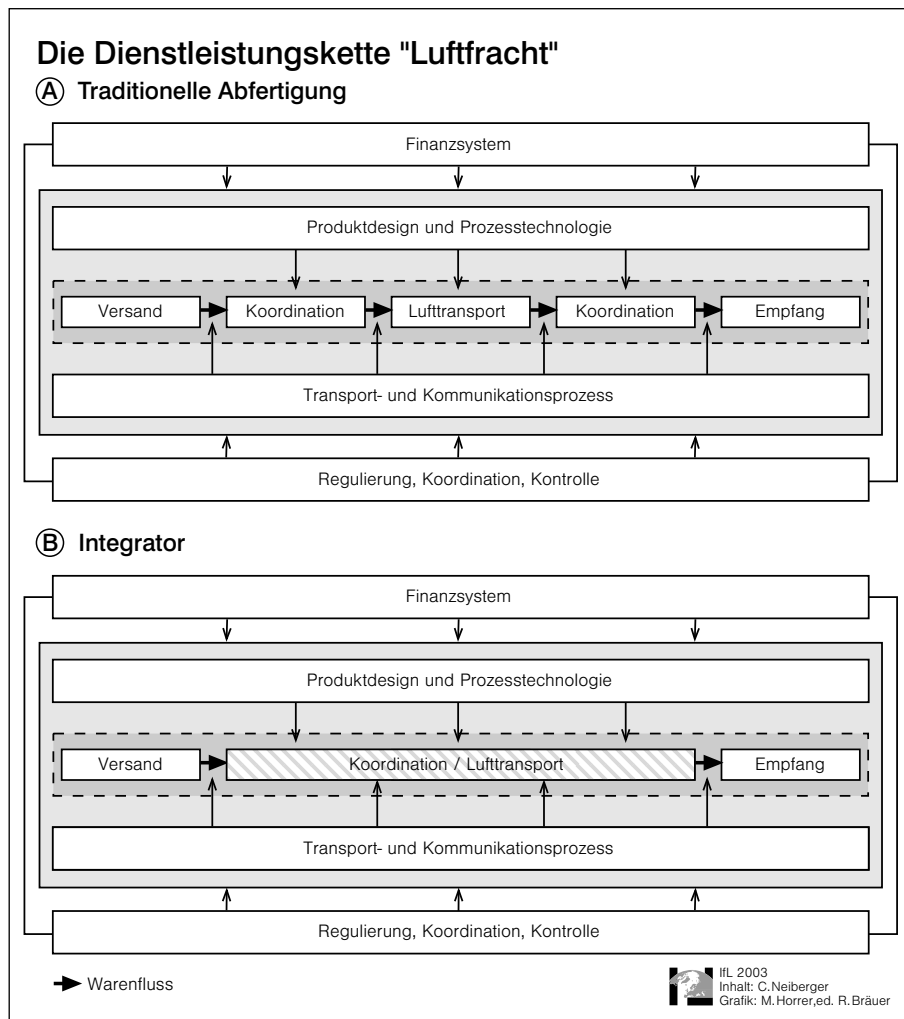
Die Dienstleistungskette "Luftfracht"

Ⓐ Traditionelle Abfertigung

Finanzsystem

Produktdesign und Prozesstechnologie

Versand

Koordination

Lufttransport

Koordination

Empfang

Transport- und Kommunikationsprozess

Regulierung, Koordination, Kontrolle

Ⓑ Integrator

Finanzsystem

Produktdesign und Prozesstechnologie

Versand

Koordination / Lufttransport

Empfang

Transport- und Kommunikationsprozess

Regulierung, Koordination, Kontrolle

Warenfluss

IfL 2003
Inhalt: C.Neiberger
Grafik: M.Horrer,ed. R.Bräuer